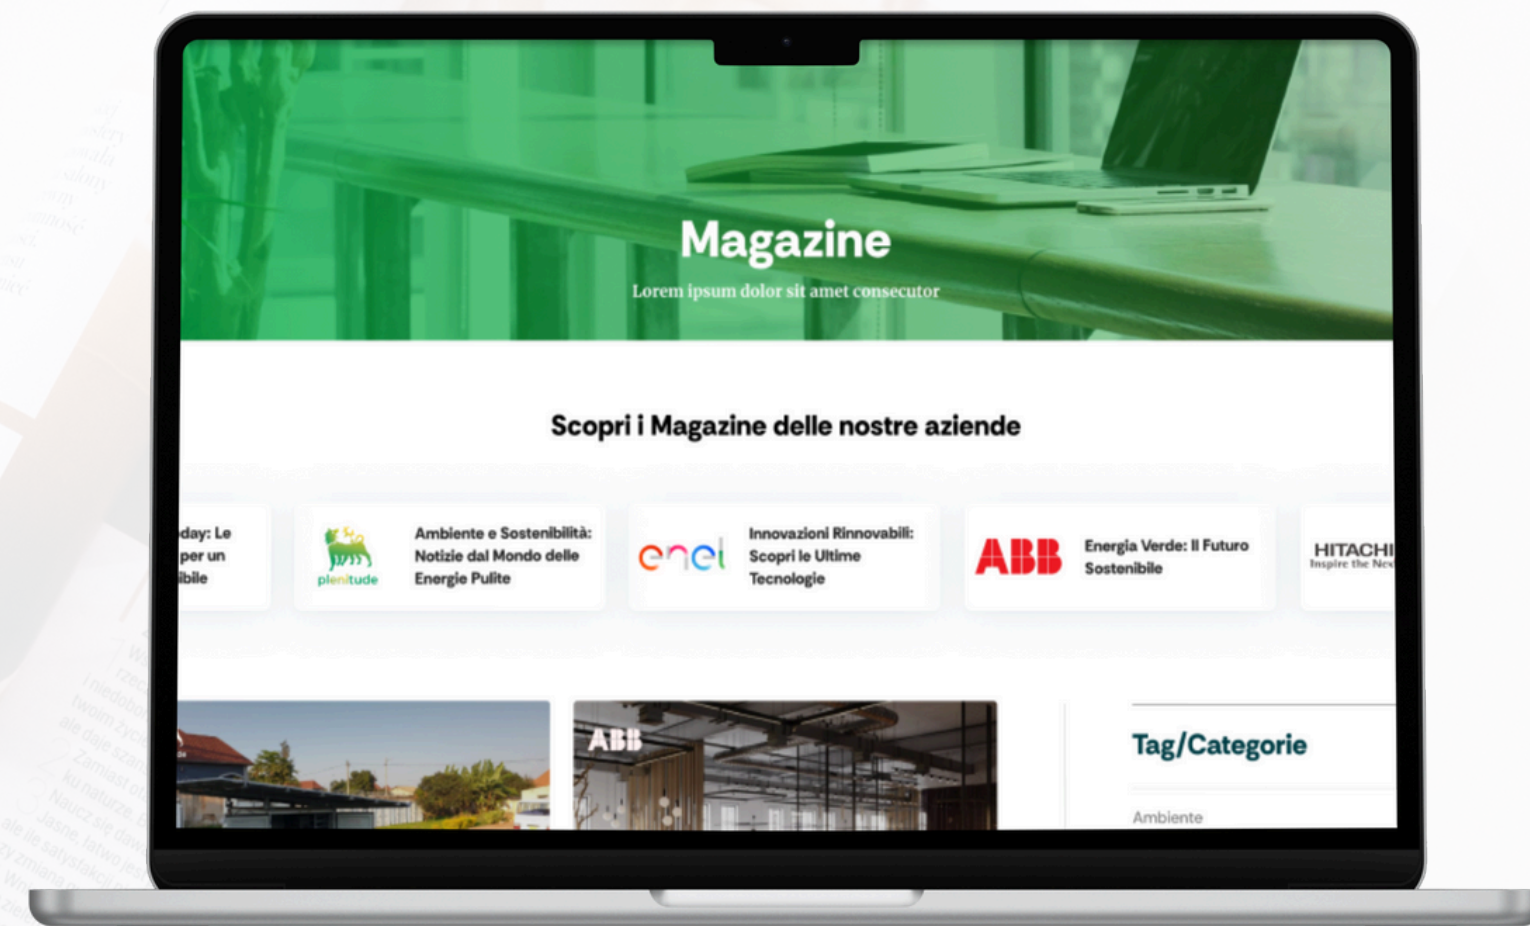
Magazine

Lorem ipsum dolor sit amet consecutor

Scopri i Magazine delle nostre aziende

day: Le per un ibile

plenitude

Ambiente e Sostenibilità: Notizie dal Mondo delle Energie Pulite

enel

Innovazioni Rinnovabili: Scopri le Ultime Tecnologie

ABB

Energia Verde: Il Futuro Sostenibile

HITACHI
Inspire the Nex

ABB

Tag/Categorie

Ambiente